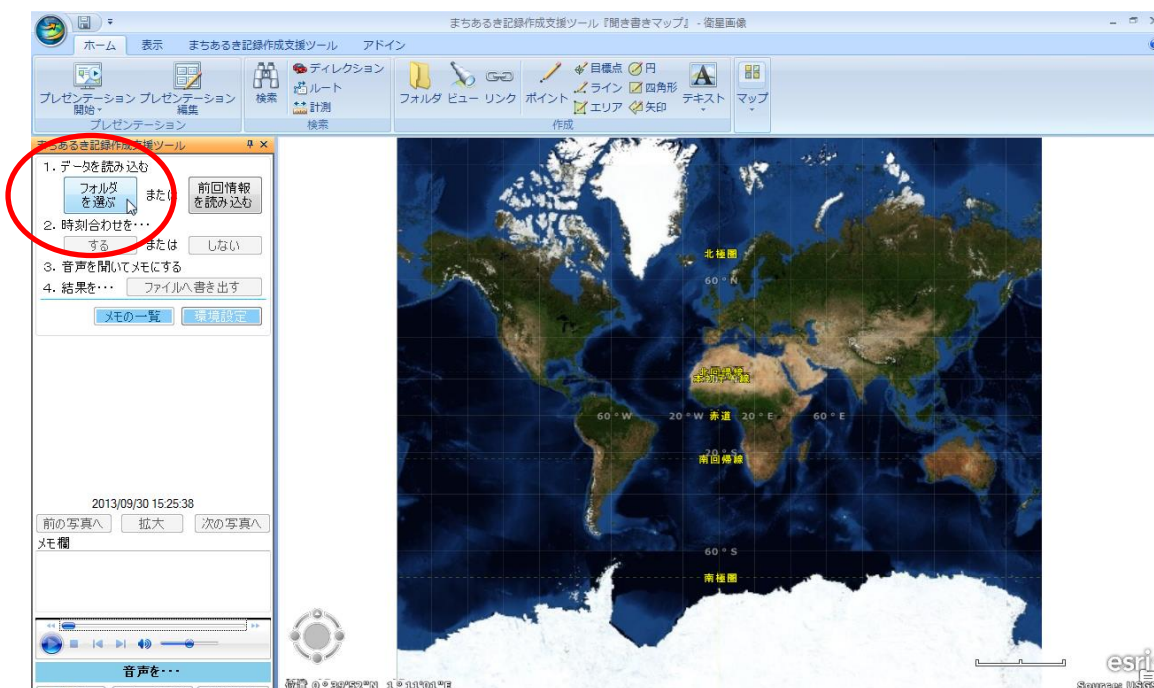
まちあるき記録作成支援ツール『聞き書きマップ』- 衛星画像

ホーム 表示 まちあるき記録作成支援ツール アドイン

プレゼンテーション開始 プレゼンテーション編集
プレゼンテーション

検索 ディレクション ルート 計測
検索

フォルダ ビュー リンク ポイント 目標点 ライン エリア 円 四角形 矢印 テキスト
作成

マップ

まちあるき記録作成支援ツール

1. データを読み込む
フォルダを選ぶ または 前回情報を読み込む
2. 時刻合わせを・・・
する または しない
3. 音声を聞いてメモにする
4. 結果を・・・ ファイルへ書き出す
メモの一覧 環境設定

2013/09/30 15:25:38
前の写真へ 拡大 次の写真へ
メモ欄

音声を・・・

北極圏
60°N
北回帰線
60°W 20°W 赤道 20°E 60°E
20°S
南回帰線
60°S
南極圏

esri
Source: USG
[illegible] 0°39'52"N 1°11'01"E